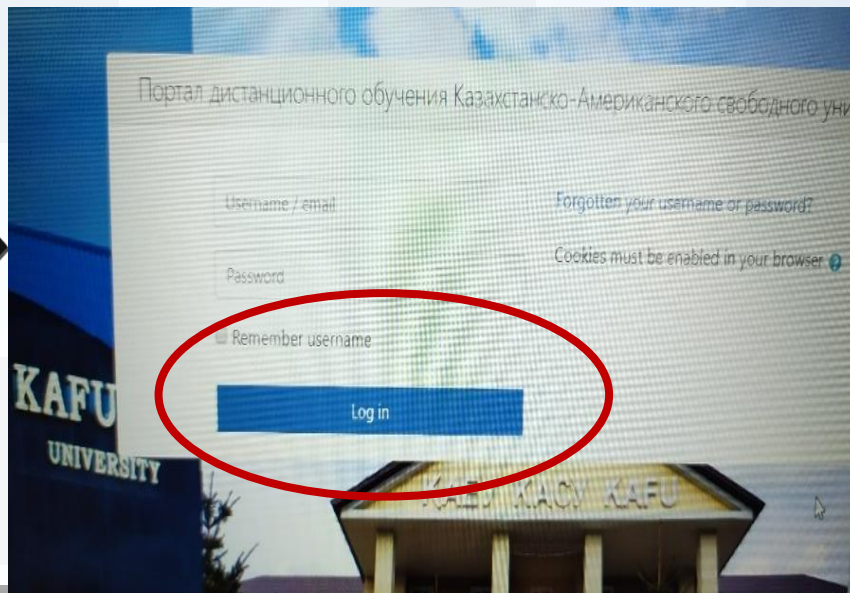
Портал дистанционного обучения Казахстанско-Американского свободного уни

Username / email

Forgotten your username or password?

Password

Cookies must be enabled in your browser

Remember username

Log in

KAFU

UNIVERSITY

КАЕУ КАСУ KAFU